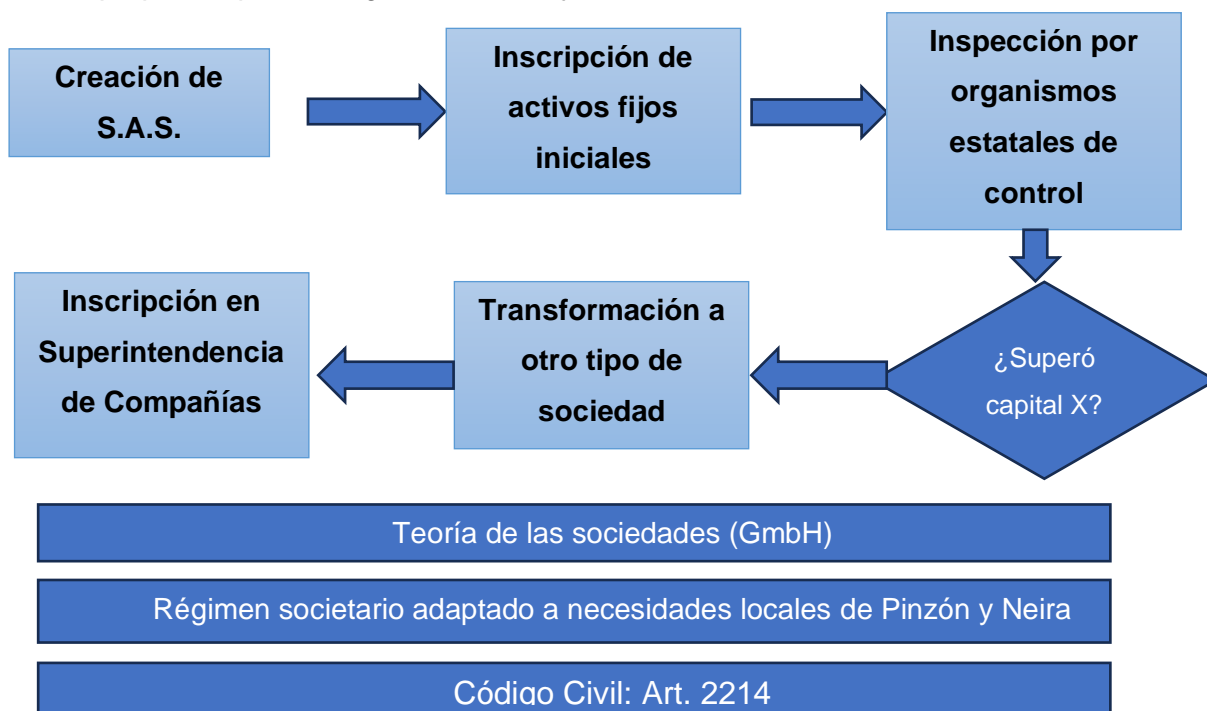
Creación de S.A.S.

Inscripción de activos fijos iniciales

Inspección por organismos estatales de control

¿Superó capital X?

Transformación a otro tipo de sociedad

Inscripción en Superintendencia de Compañías

Teoría de las sociedades (GmbH)

Régimen societario adaptado a necesidades locales de Pinzón y Neira

Código Civil: Art. 2214